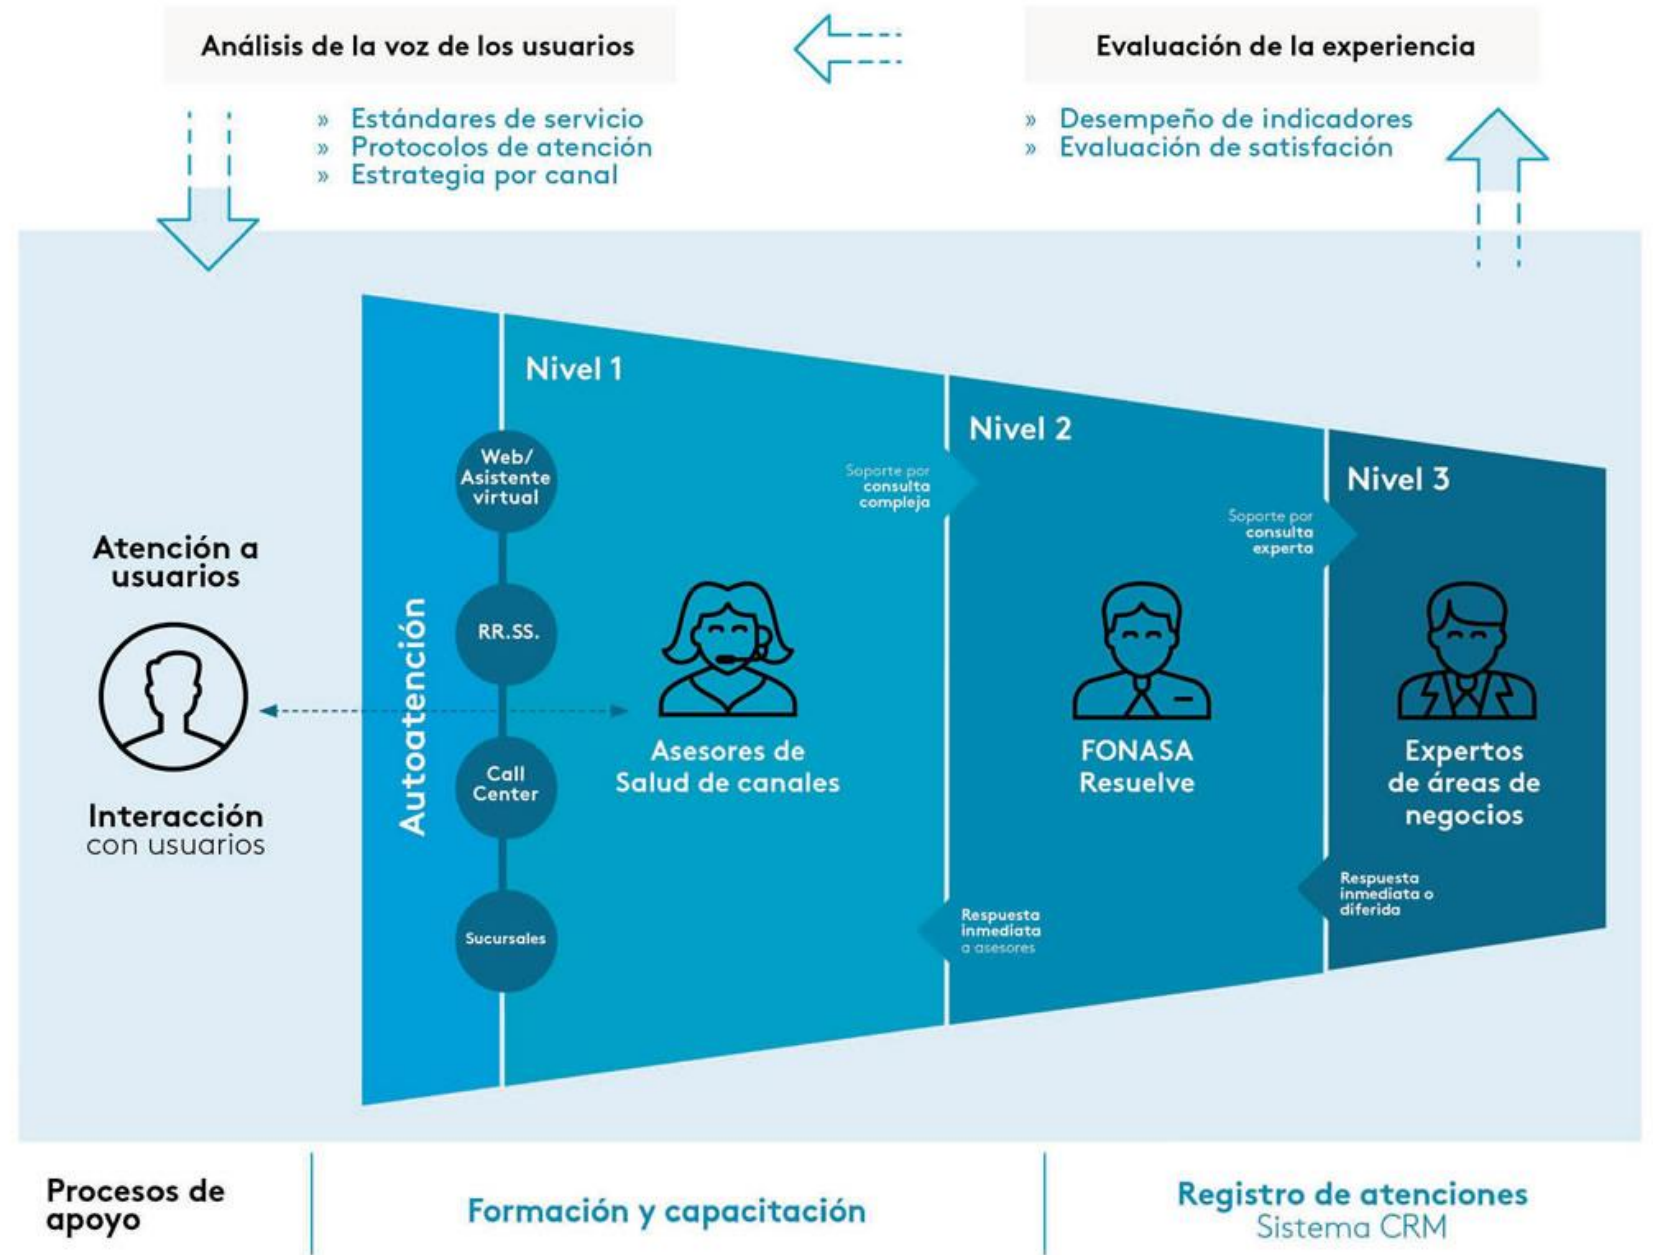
Análisis de la voz de los usuarios

Evaluación de la experiencia

» Estándares de servicio
» Protocolos de atención
» Estrategia por canal

» Desempeño de indicadores
» Evaluación de satisfación

Atención a usuarios

Interacción con usuarios

Autoatención

Web/ Asistente virtual

RR.SS.

Call Center

Sucursales

Nivel 1

Asesores de Salud de canales

Soporte por consulta compleja

Nivel 2

FONASA Resuelve

Respuesta inmediata a asesores

Soporte por consulta experta

Nivel 3

Expertos de áreas de negocios

Respuesta inmediata o diferida

Procesos de apoyo

Formación y capacitación

Registro de atenciones
Sistema CRM